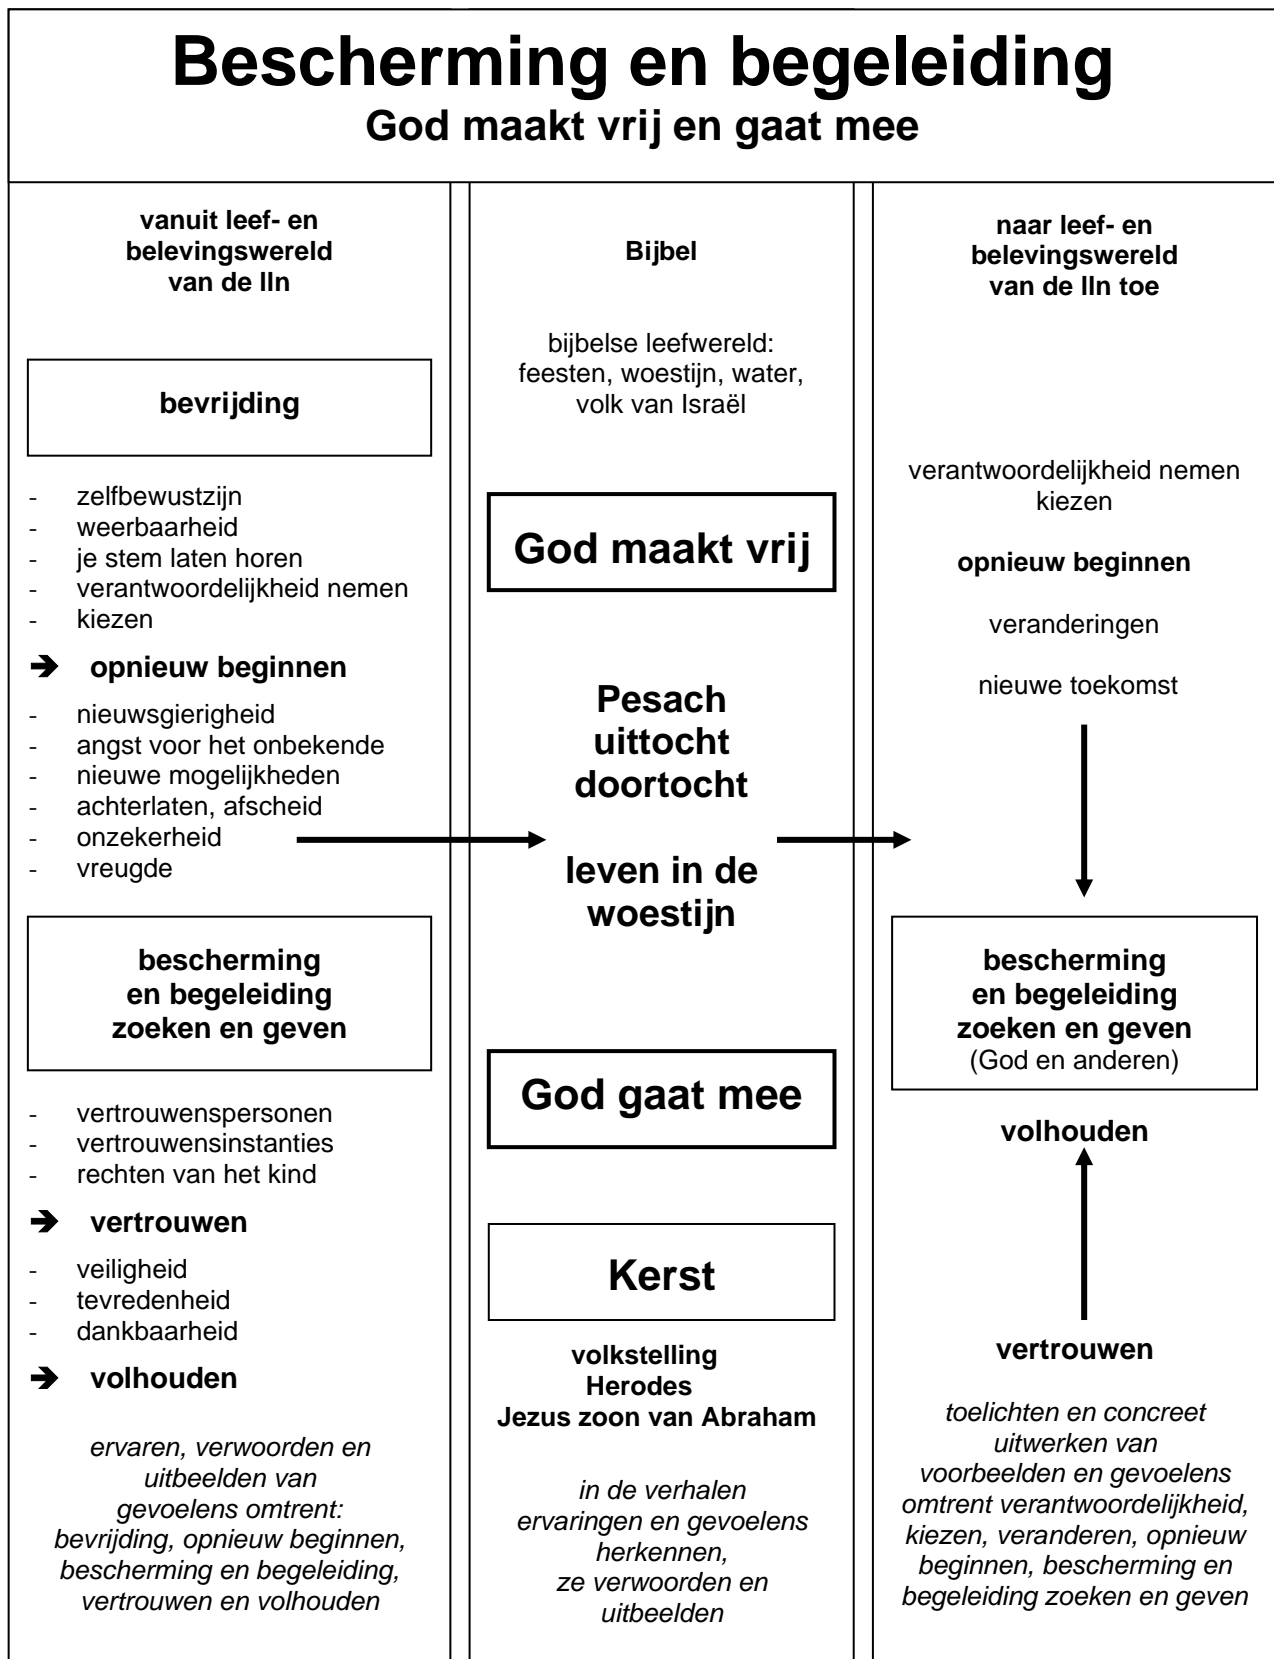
Bescherming en begeleiding
God maakt vrij en gaat mee

vanuit leef- en belevingswereld van de lln

bevrijding

- zelfbewustzijn
- weerbaarheid
- je stem laten horen
- verantwoordelijkheid nemen
- kiezen

➔ opnieuw beginnen

- nieuwsgierigheid
- angst voor het onbekende
- nieuwe mogelijkheden
- achterlaten, afscheid
- onzekerheid
- vreugde

bescherming en begeleiding zoeken en geven

- vertrouwenspersonen
- vertrouwensinstanties
- rechten van het kind

➔ vertrouwen

- veiligheid
- tevredenheid
- dankbaarheid

➔ volhouden

*ervaren, verwoorden en uitbeelden van gevoelens omtrent: bevrijding, opnieuw beginnen, bescherming en begeleiding, vertrouwen en volhouden*

Bijbel

bijbelse leefwereld: feesten, woestijn, water, volk van Israël

God maakt vrij

Pesach
uittocht
doortocht

leven in de woestijn

God gaat mee

Kerst

volkstelling
Herodes
Jezus zoon van Abraham

*in de verhalen ervaringen en gevoelens herkennen, ze verwoorden en uitbeelden*

naar leef- en belevingswereld van de lln toe

verantwoordelijkheid nemen
kiezen

opnieuw beginnen

veranderingen

nieuwe toekomst

bescherming en begeleiding zoeken en geven
(God en anderen)

volhouden

vertrouwen

*toelichten en concreet uitwerken van voorbeelden en gevoelens omtrent verantwoordelijkheid, kiezen, veranderen, opnieuw beginnen, bescherming en begeleiding zoeken en geven*